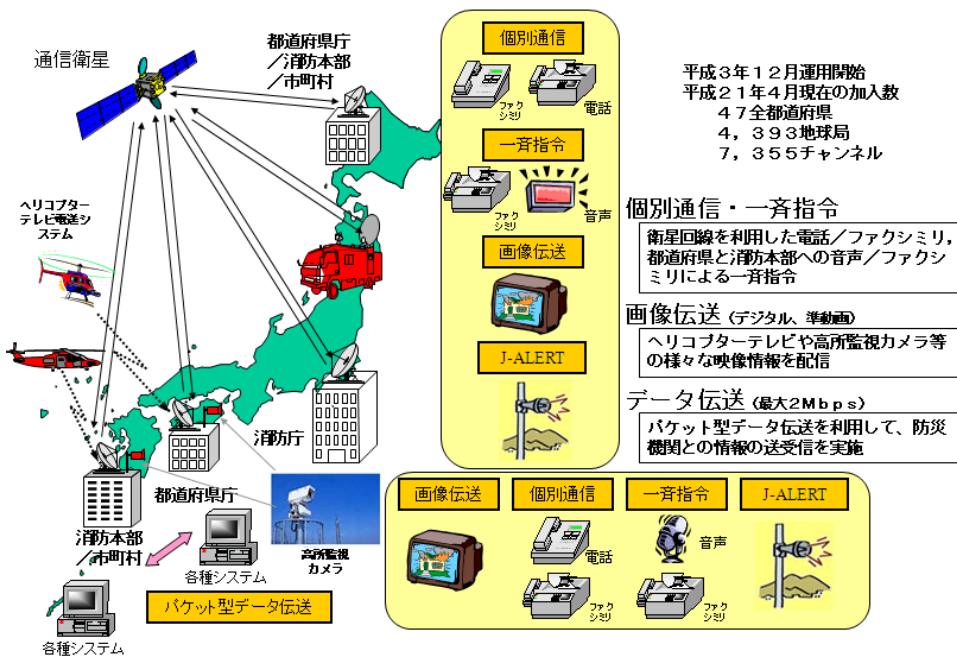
通信衛星

都道府県庁
／消防本部
／市町村

ヘリコプター
テレビ電送シ
ステム

消防庁

都道府県庁

消防本部
／市町村

各種システム

高所監視
カメラ

各種システム

パケット型データ伝送

個別通信

ファク
シミリ

電話

一斉指令

ファク
シミリ

音声

画像伝送

J-ALERT

平成３年１２月運用開始
平成２１年４月現在の加入数
４７全都道府県
４，３９３地球局
７，３５５チャンネル

個別通信・一斉指令

衛星回線を利用した電話／ファクシミリ，都道府県と消防本部への音声／ファクシミリによる一斉指令

画像伝送（デジタル、準動画）

ヘリコプターテレビや高所監視カメラ等の様々な映像情報を配信

データ伝送（最大２Ｍｂｐｓ）

パケット型データ伝送を利用して、防災機関との情報の送受信を実施

画像伝送

個別通信

電話

ファク
シミリ

一斉指令

音声

ファク
シミリ

J-ALERT